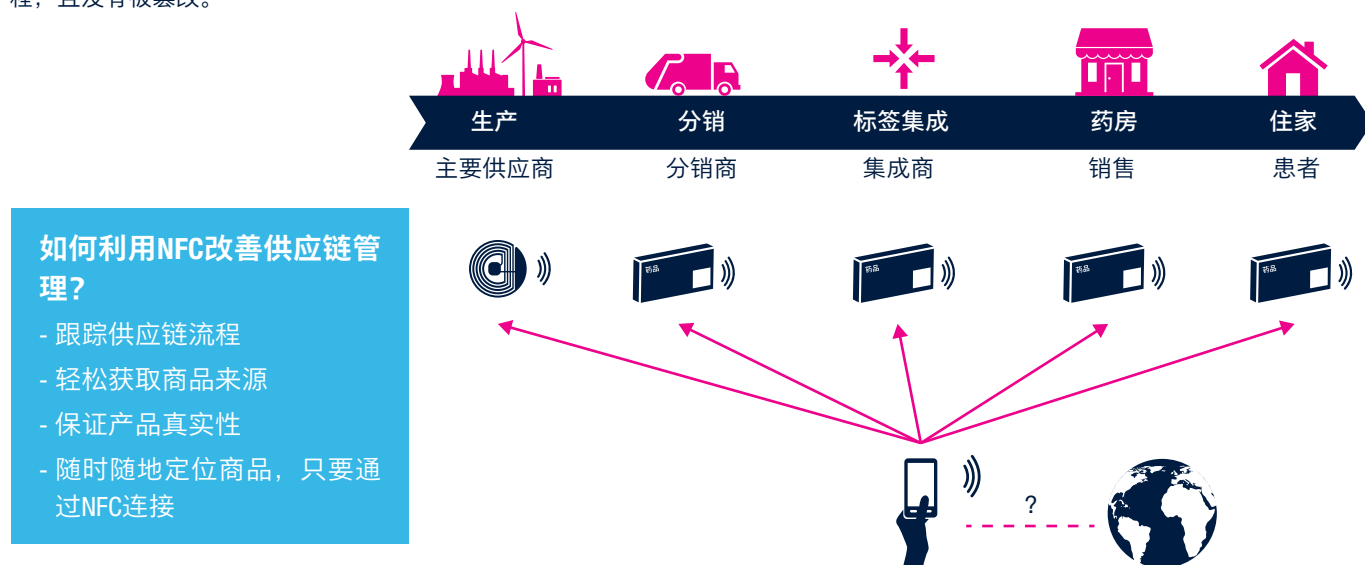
程，且没有被篡改。

生产
主要供应商

分销
分销商

标签集成
集成商

药房
销售

住家
患者

如何利用NFC改善供应链管理？
- 跟踪供应链流程
- 轻松获取商品来源
- 保证产品真实性
- 随时随地定位商品，只要通过NFC连接

药品

药品

药品

药品

?